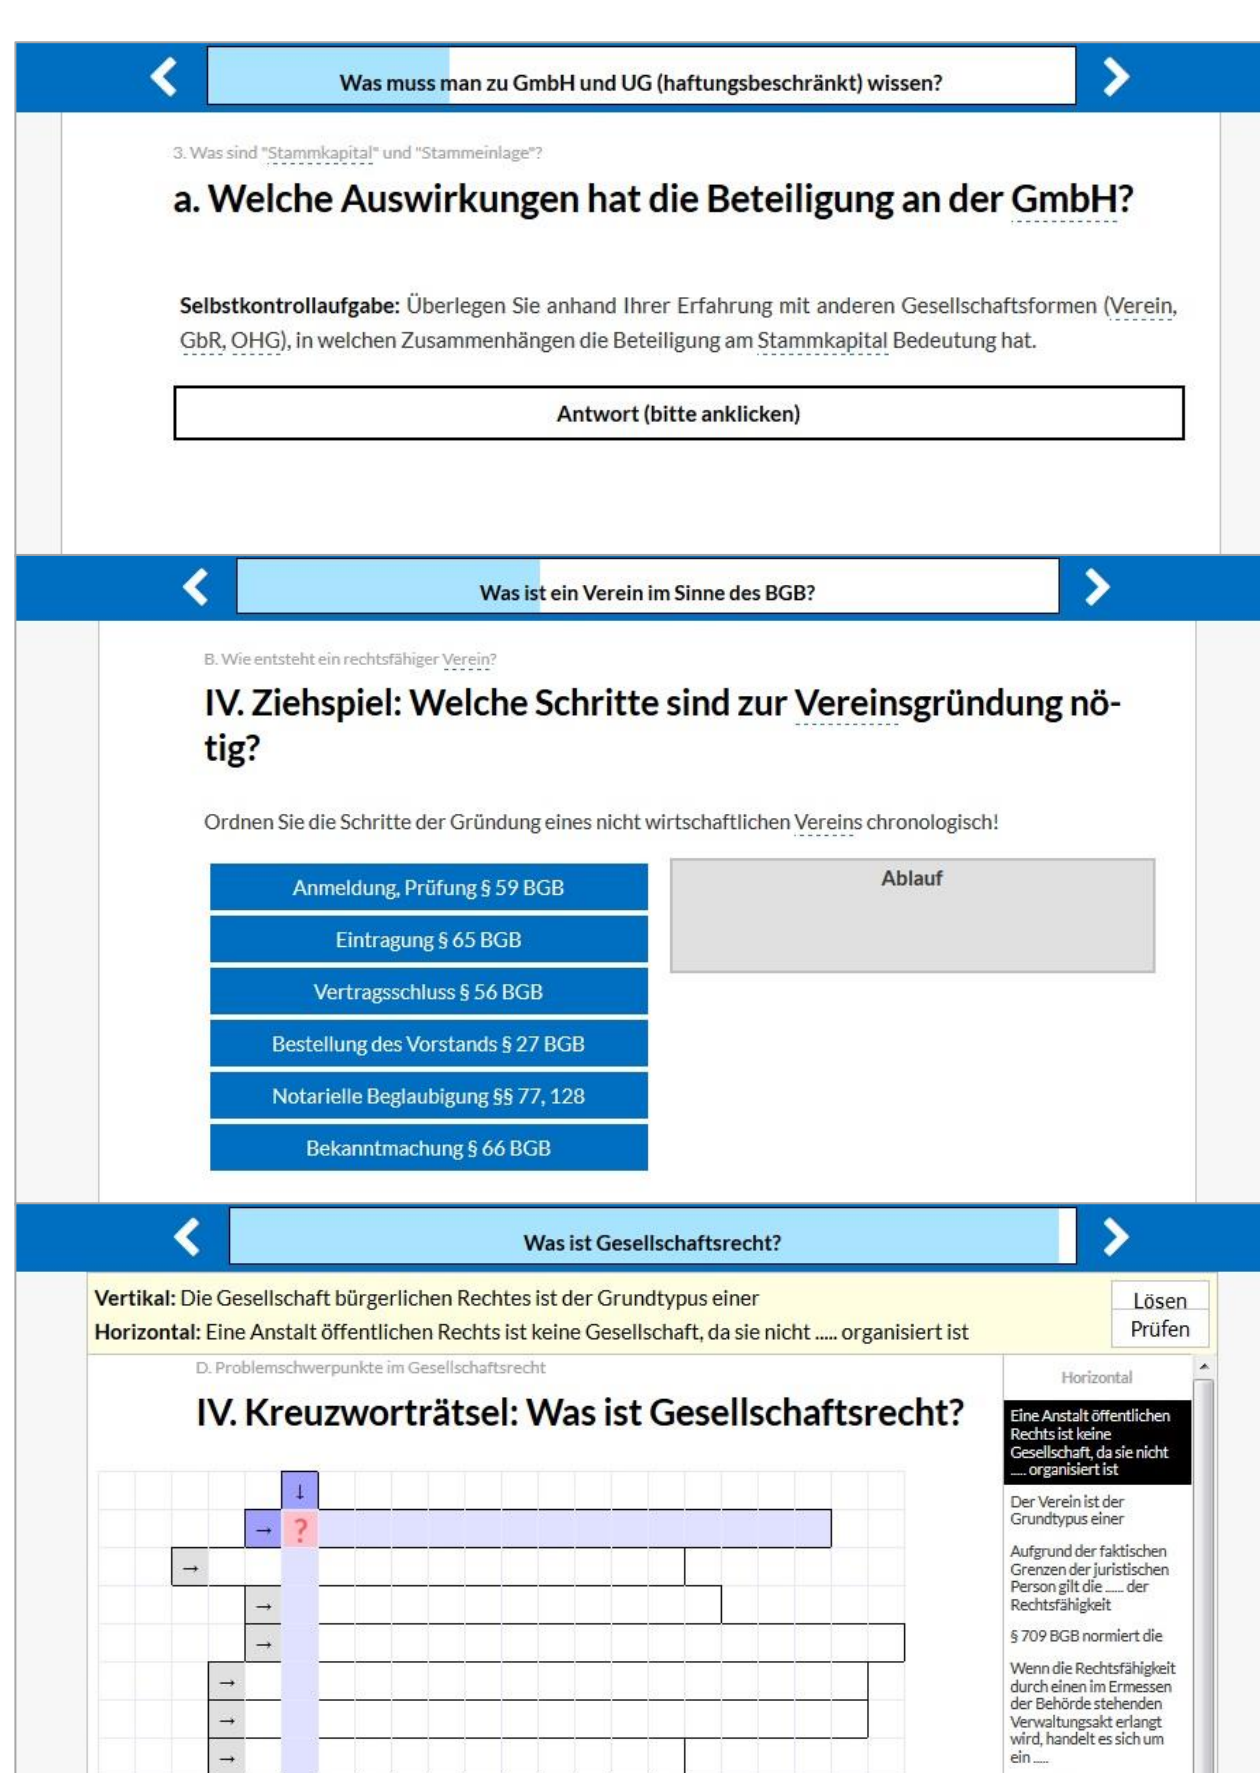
Was muss man zu GmbH und UG (haftungsbeschränkt) wissen?

3. Was sind "Stammkapital" und "Stammeinlage"?

a. Welche Auswirkungen hat die Beteiligung an der GmbH?

Selbstkontrollaufgabe: Überlegen Sie anhand Ihrer Erfahrung mit anderen Gesellschaftsformen (Verein, GbR, OHG), in welchen Zusammenhängen die Beteiligung am Stammkapital Bedeutung hat.

Antwort (bitte anklicken)

Was ist ein Verein im Sinne des BGB?

B. Wie entsteht ein rechtsfähiger Verein?

IV. Ziehspiel: Welche Schritte sind zur Vereinsgründung nötig?

Ordnen Sie die Schritte der Gründung eines nicht wirtschaftlichen Vereins chronologisch!

Anmeldung, Prüfung § 59 BGB

Eintragung § 65 BGB

Vertragsschluss § 56 BGB

Bestellung des Vorstands § 27 BGB

Notarielle Beglaubigung §§ 77, 128

Bekanntmachung § 66 BGB

Ablauf

Was ist Gesellschaftsrecht?

Vertikal: Die Gesellschaft bürgerlichen Rechtes ist der Grundtypus einer

Horizontal: Eine Anstalt öffentlichen Rechts ist keine Gesellschaft, da sie nicht ..... organisiert ist

Lösen

Prüfen

D. Problemschwerpunkte im Gesellschaftsrecht

IV. Kreuzworträtsel: Was ist Gesellschaftsrecht?

↓
→ ?
→
→
→
→
→
→

Horizontal

Eine Anstalt öffentlichen Rechts ist keine Gesellschaft, da sie nicht ..... organisiert ist

Der Verein ist der Grundtypus einer

Aufgrund der faktischen Grenzen der juristischen Person gilt die ..... der Rechtsfähigkeit

§ 709 BGB normiert die

Wenn die Rechtsfähigkeit durch einen im Ermessen der Behörde stehenden Verwaltungsakt erlangt wird, handelt es sich um ein .....